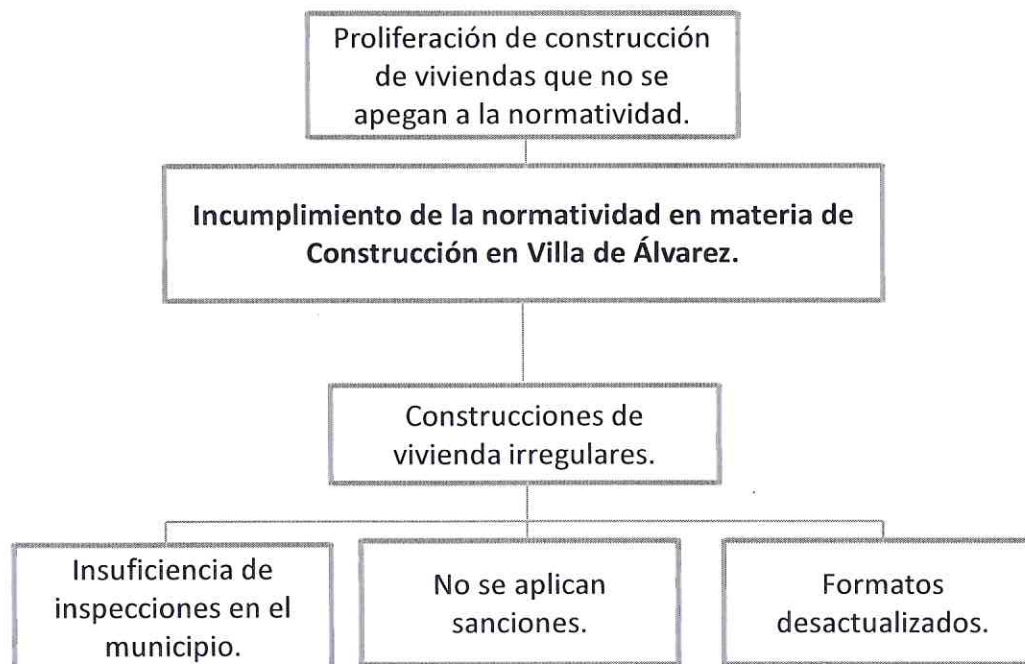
Proliferación de construcción de viviendas que no se apegan a la normatividad.

Incumplimiento de la normatividad en materia de Construcción en Villa de Álvarez.

Construcciones de vivienda irregulares.

Insuficiencia de inspecciones en el municipio.

No se aplican sanciones.

Formatos desactualizados.